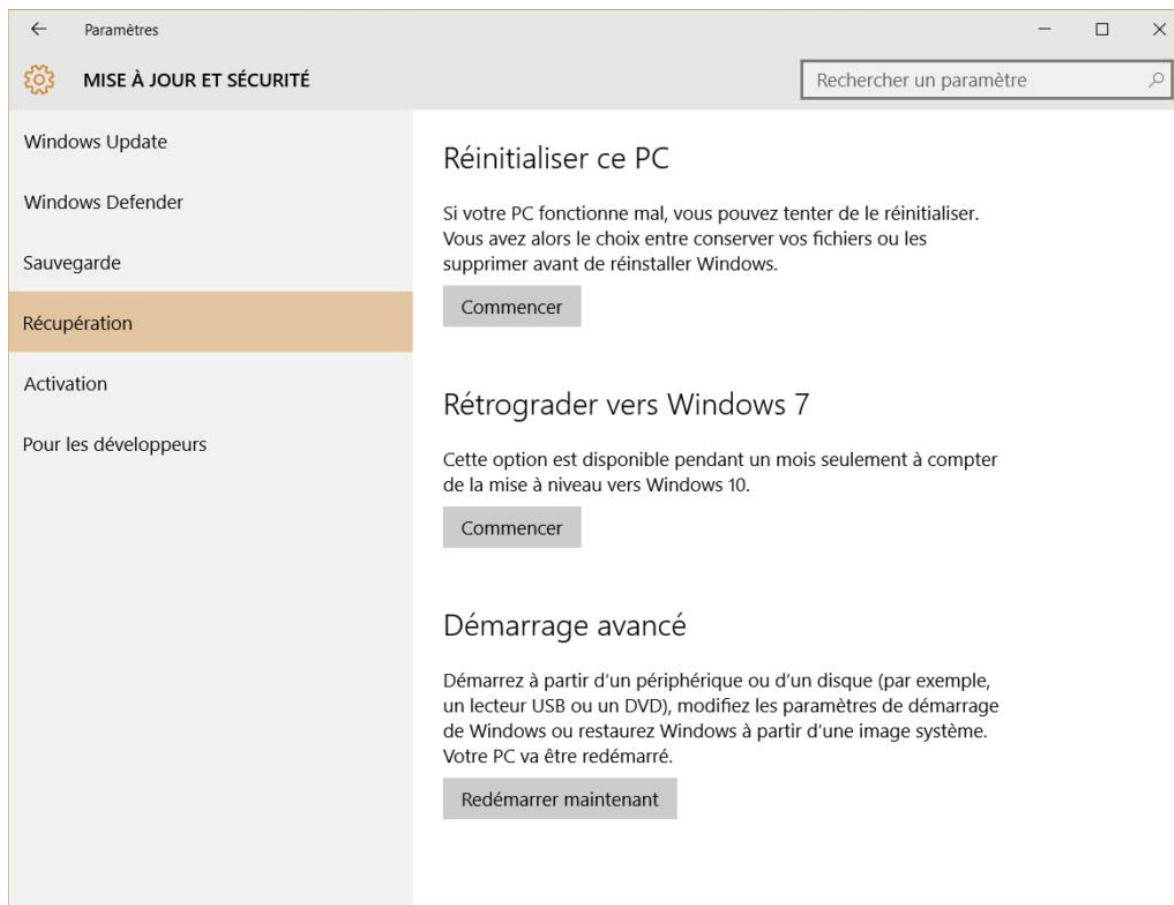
Paramètres

MISE À JOUR ET SÉCURITÉ

Rechercher un paramètre

Windows Update

Windows Defender

Sauvegarde

Récupération

Activation

Pour les développeurs

Réinitialiser ce PC

Si votre PC fonctionne mal, vous pouvez tenter de le réinitialiser. Vous avez alors le choix entre conserver vos fichiers ou les supprimer avant de réinstaller Windows.

Commencer

Rétrograder vers Windows 7

Cette option est disponible pendant un mois seulement à compter de la mise à niveau vers Windows 10.

Commencer

Démarrage avancé

Démarrez à partir d'un périphérique ou d'un disque (par exemple, un lecteur USB ou un DVD), modifiez les paramètres de démarrage de Windows ou restaurez Windows à partir d'une image système. Votre PC va être redémarré.

Redémarrer maintenant